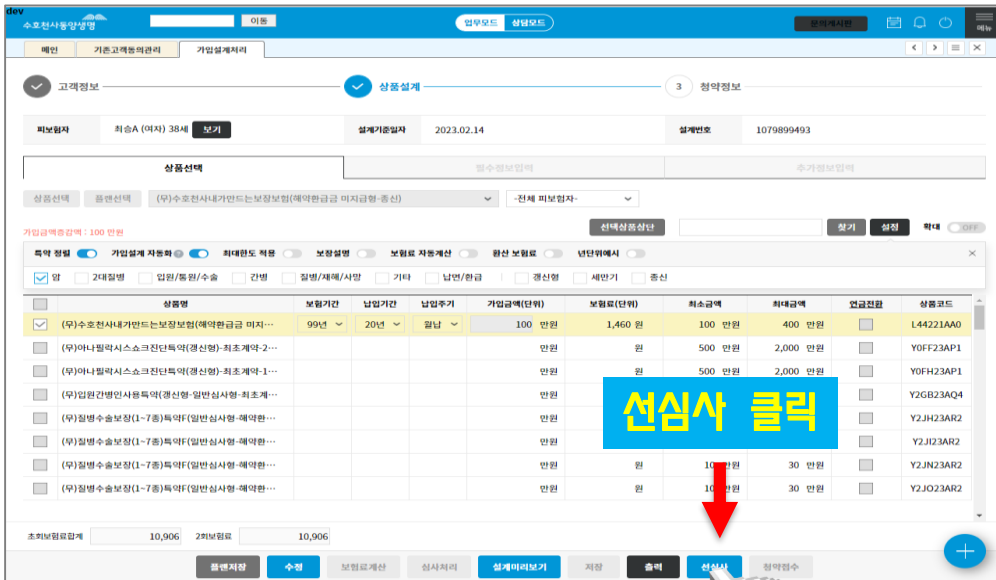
dev

수호천사동양생명 이동 업무모드 상담모드 판매게시판 메뉴

메인 기존고객동의관리 가입설계처리

고객정보 상품설계 3 청약정보

피보험자 최승A (여자) 38세 보기 설계기준일자 2023.02.14 설계번호 1079899493

상품선택 필수정보입력 추가정보입력

상품선택 플랜선택 (무)수호천사내가만드는보장보험(해약환급금 미지급형-종신) -전체 피보험자-

가입금액총감액 : 100 만원 선택상품상단 찾기 설정 확대 OFF

특약 정렬 가입설계 자동화 최대한도 적용 보장설명 보험료 자동계산 환산 보험료 년단위예시

암 2대질병 입원/통원/수술 간병 질병/재해/사망 기타 납면/환급 갱신형 세만기 종신

| | 상품명 | 보험기간 | 납입기간 | 납입주기 | 가입금액(단위) | 보험료(단위) | 최소금액 | 최대금액 | 연금전환 | 상품코드 |
|---|---|---|---|---|---|---|---|---|---|---|
| ☑ | (무)수호천사내가만드는보장보험(해약환급금 미지... | 99년 | 20년 | 월납 | 100 만원 | 1,460 원 | 100 만원 | 400 만원 | | L44221AA0 |
| | (무)아나필락시스쇼크진단특약(갱신형)-최초계약-2... | | | | 만원 | 원 | 500 만원 | 2,000 만원 | | Y0FF23AP1 |
| | (무)아나필락시스쇼크진단특약(갱신형)-최초계약-1... | | | | 만원 | 원 | 500 만원 | 2,000 만원 | | Y0FH23AP1 |
| | (무)입원간병인사용특약(갱신형-일반심사형-최초계... | | | | 만원 | | | | | Y2GB23AQ4 |
| | (무)질병수술보장(1~7종)특약F(일반심사형-해약환... | | | | 만원 | | | | | Y2JH23AR2 |
| | (무)질병수술보장(1~7종)특약F(일반심사형-해약환... | | | | 만원 | | | | | Y2JI23AR2 |
| | (무)질병수술보장(1~7종)특약F(일반심사형-해약환... | | | | 만원 | 원 | 10 만원 | 30 만원 | | Y2JN23AR2 |
| | (무)질병수술보장(1~7종)특약F(일반심사형-해약환... | | | | 만원 | 원 | 10 만원 | 30 만원 | | Y2JO23AR2 |

선심사 클릭

초회보험료합계 10,906 2회보험료 10,906

플랜저장 수정 보험료계산 심사처리 설계미리보기 저장 출력 선심사 청약접수